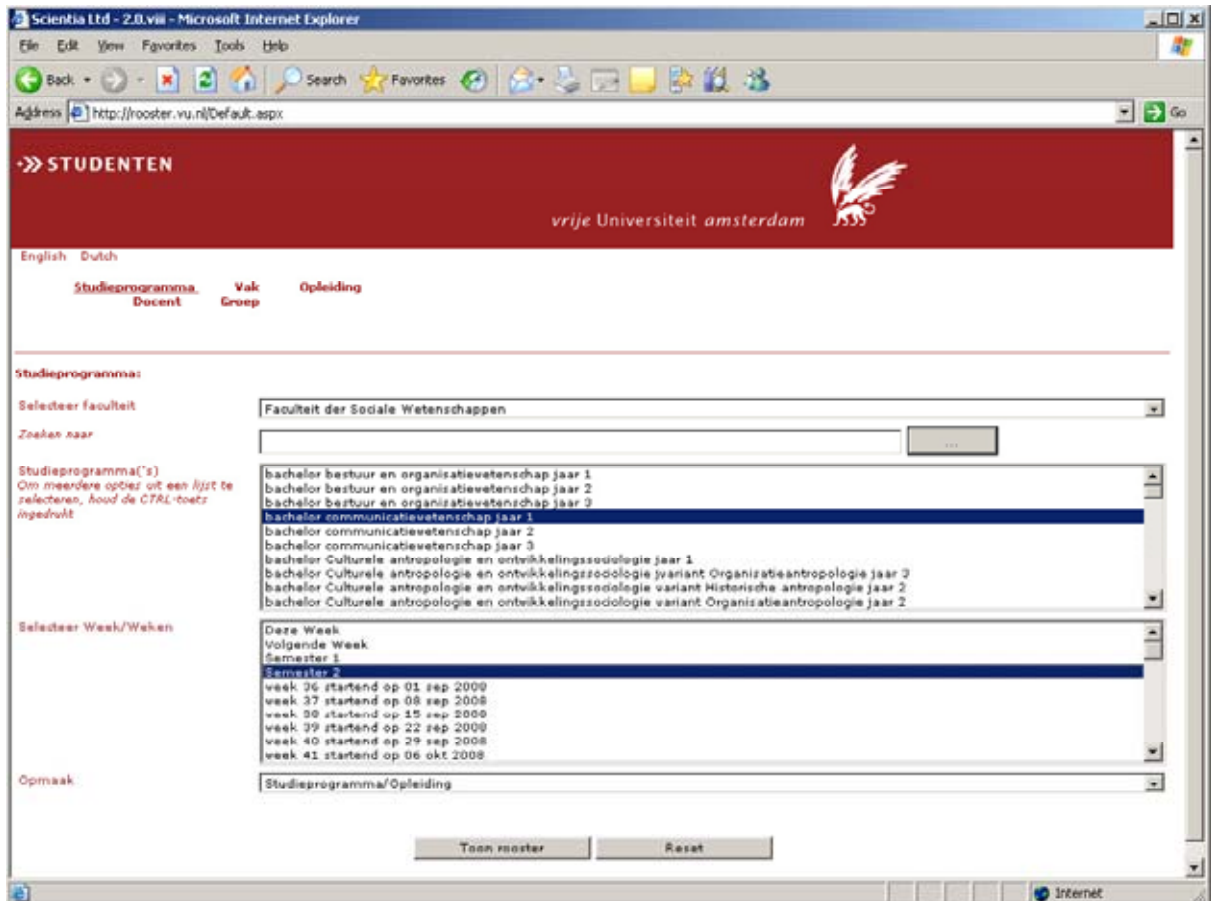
Scientia Ltd - 2.0.viii - Microsoft Internet Explorer

File Edit View Favorites Tools Help

Back Search Favorites

Address http://rooster.vu.nl/Default.aspx Go

STUDENTEN

vrije Universiteit amsterdam

English Dutch

Studieprogramma Vak Opleiding
Docent Groep

Studieprogramma:

Selecteer faculteit
Faculteit der Sociale Wetenschappen

Zoeken naar
...

Studieprogramma('s)
Om meerdere opties uit een lijst te selecteren, houd de CTRL-toets ingedrukt

bachelor bestuur en organisatiewetenschap jaar 1
bachelor bestuur en organisatiewetenschap jaar 2
bachelor bestuur en organisatiewetenschap jaar 3
bachelor communicatiewetenschap jaar 1
bachelor communicatiewetenschap jaar 2
bachelor communicatiewetenschap jaar 3
bachelor Culturele antropologie en ontwikkelingssociologie jaar 1
bachelor Culturele antropologie en ontwikkelingssociologie jvariant Organizatieantropologie jaar 3
bachelor Culturele antropologie en ontwikkelingssociologie variant Historische antropologie jaar 2
bachelor Culturele antropologie en ontwikkelingssociologie variant Organisatieantropologie jaar 2

Selecteer Week/Weken

Deze Week
Volgende Week
Semester 1
Semester 2
week 36 startend op 01 sep 2008
week 37 startend op 08 sep 2008
week 38 startend op 15 sep 2008
week 39 startend op 22 sep 2008
week 40 startend op 29 sep 2008
week 41 startend op 06 okt 2008

Opmaak
Studieprogramma/Opleiding

Toon rooster Reset

Internet